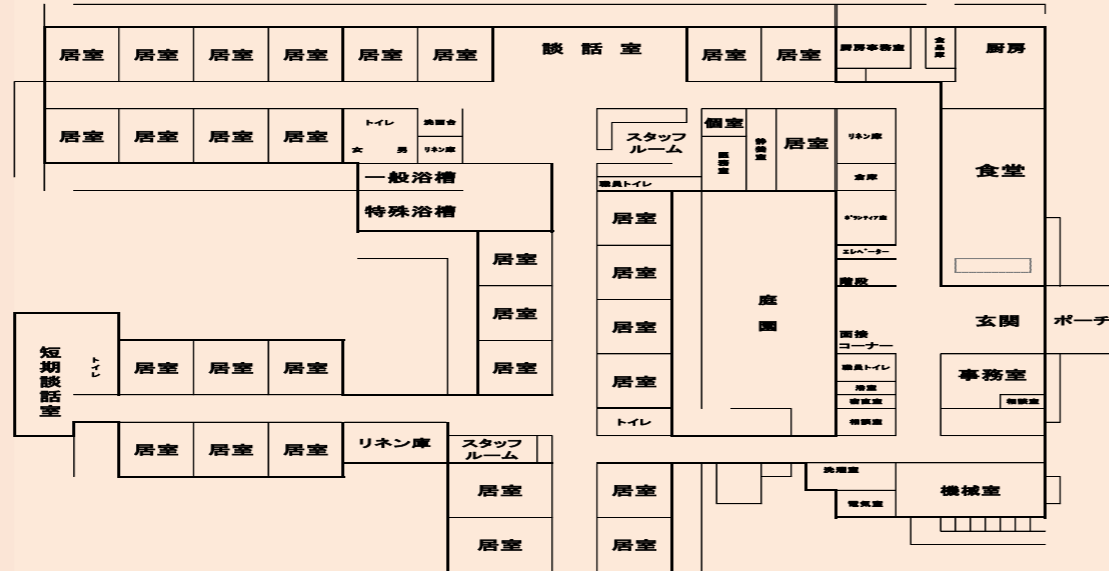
居室 居室 居室 居室 居室 居室 談話室 居室 居室 厨房事務室 食品庫 厨房

居室 居室 居室 居室 トイレ 洗面台 女 男 リネン庫

スタッフルーム 個室 医務室 静養室 居室 リネン庫 食堂

一般浴槽 職員トイレ 倉庫

特殊浴槽 居室 ボランティア室

居室 居室 エレベーター

居室 階段

庭園 居室 玄関 ポーチ

短期談話室 トイレ 居室 居室 居室 居室 居室 面接コーナー

職員トイレ 事務室

居室 洗濯 相談室

宿直室

トイレ 相談室

居室 居室 居室 リネン庫 スタッフルーム

居室 居室 洗濯室 機械室

電気室

居室 居室